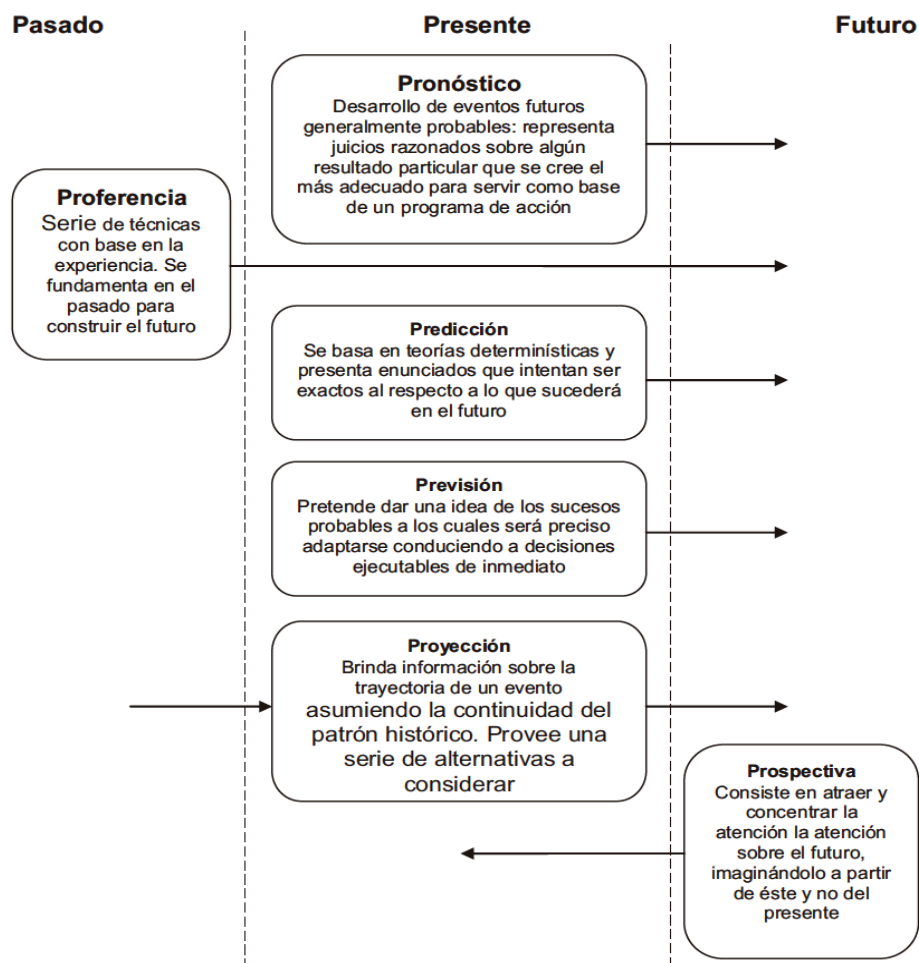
Pasado

Presente

Futuro

Pronóstico
Desarrollo de eventos futuros generalmente probables: representa juicios razonados sobre algún resultado particular que se cree el más adecuado para servir como base de un programa de acción

Proferencia
Serie de técnicas con base en la experiencia. Se fundamenta en el pasado para construir el futuro

Predicción
Se basa en teorías determinísticas y presenta enunciados que intentan ser exactos al respecto a lo que sucederá en el futuro

Previsión
Pretende dar una idea de los sucesos probables a los cuales será preciso adaptarse conduciendo a decisiones ejecutables de inmediato

Proyección
Brinda información sobre la trayectoria de un evento asumiendo la continuidad del patrón histórico. Provee una serie de alternativas a considerar

Prospectiva
Consiste en atraer y concentrar la atención la atención sobre el futuro, imaginándolo a partir de éste y no del presente